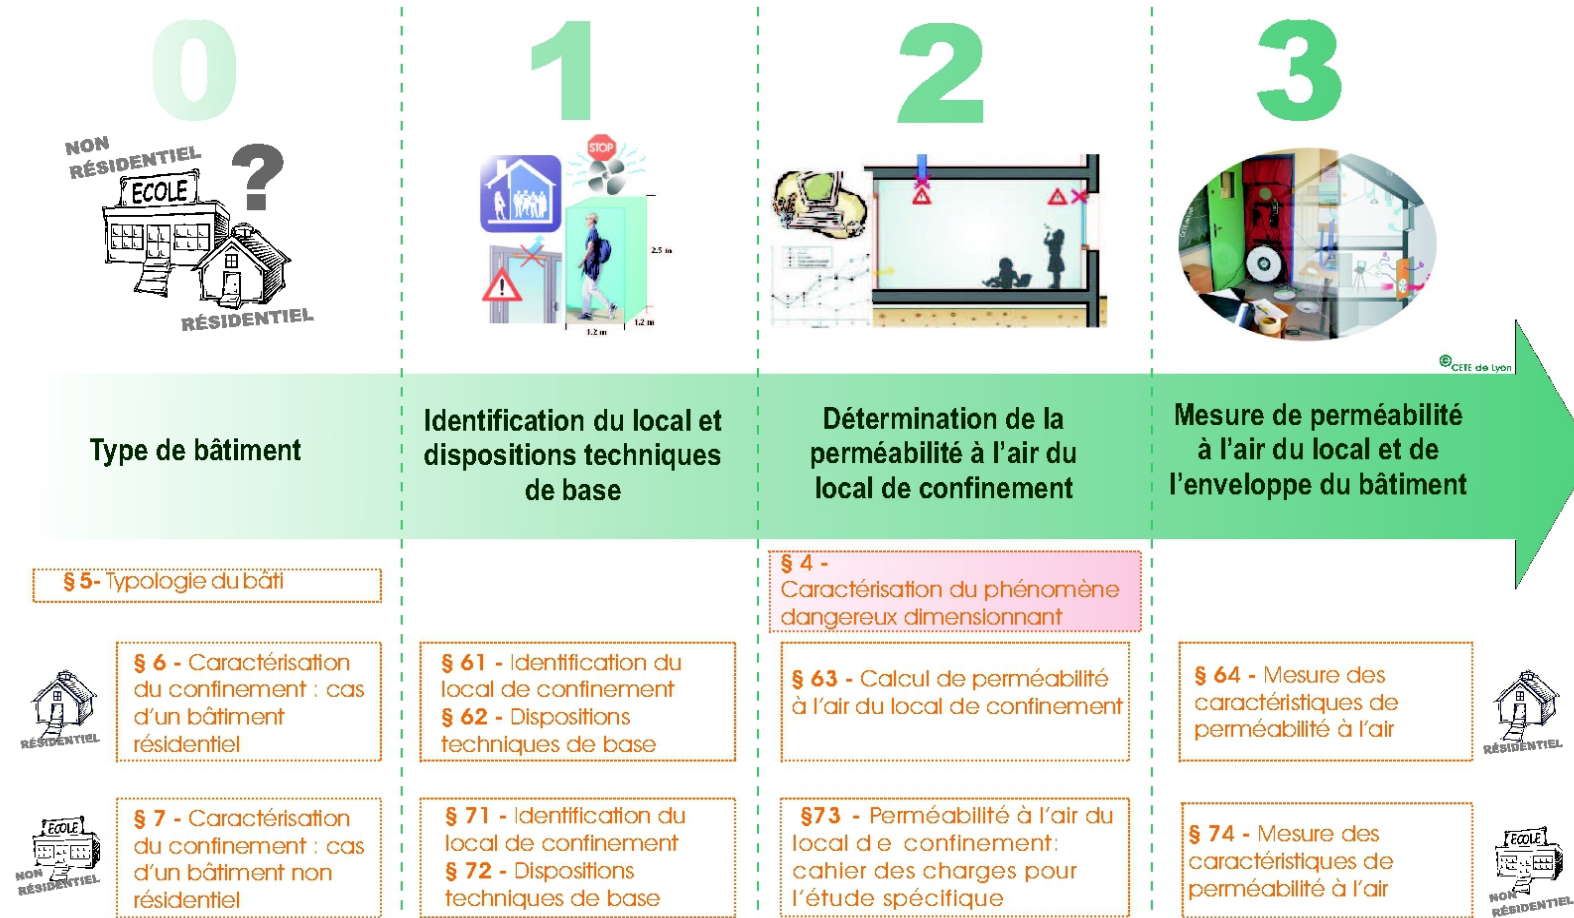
0

NON RÉSIDENTIEL

ECOLE

?

RÉSIDENTIEL

1

STOP

2.5 m

1.2 m

1.2 m

2

3

©CETE de Lyon

Type de bâtiment

Identification du local et dispositions techniques de base

Détermination de la perméabilité à l'air du local de confinement

Mesure de perméabilité à l'air du local et de l'enveloppe du bâtiment

§ 5- Typologie du bâti

§ 4 - Caractérisation du phénomène dangereux dimensionnant

RÉSIDENTIEL

§ 6 - Caractérisation du confinement : cas d'un bâtiment résidentiel

§ 61 - Identification du local de confinement
§ 62 - Dispositions techniques de base

§ 63 - Calcul de perméabilité à l'air du local de confinement

§ 64 - Mesure des caractéristiques de perméabilité à l'air

RÉSIDENTIEL

ECOLE
NON RÉSIDENTIEL

§ 7 - Caractérisation du confinement : cas d'un bâtiment non résidentiel

§ 71 - Identification du local de confinement
§ 72 - Dispositions techniques de base

§73 - Perméabilité à l'air du local d e confinement: cahier des charges pour l'étude spécifique

§ 74 - Mesure des caractéristiques de perméabilité à l'air

ECOLE
NON RÉSIDENTIEL